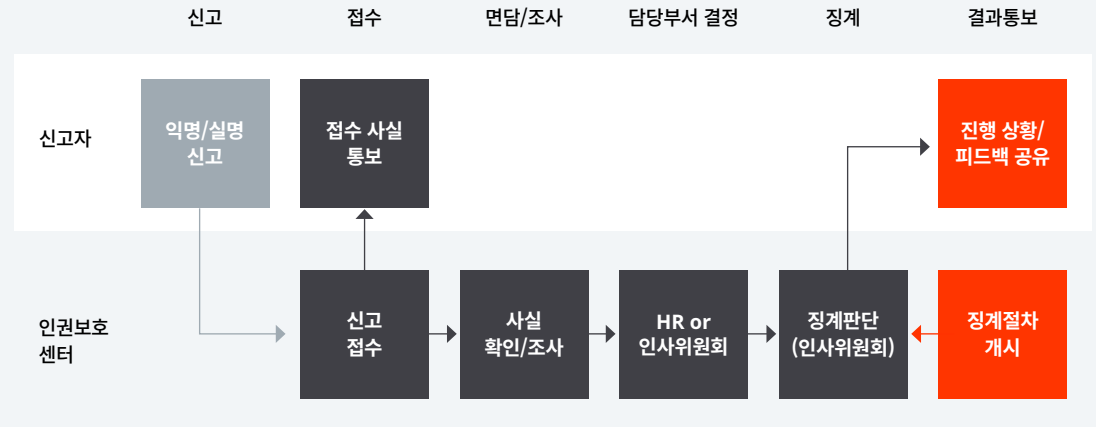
신고
접수
면담/조사
담당부서 결정
징계
결과통보

신고자
익명/실명 신고
접수 사실 통보
진행 상황/ 피드백 공유

인권보호 센터
신고 접수
사실 확인/조사
HR or 인사위원회
징계판단 (인사위원회)
징계절차 개시